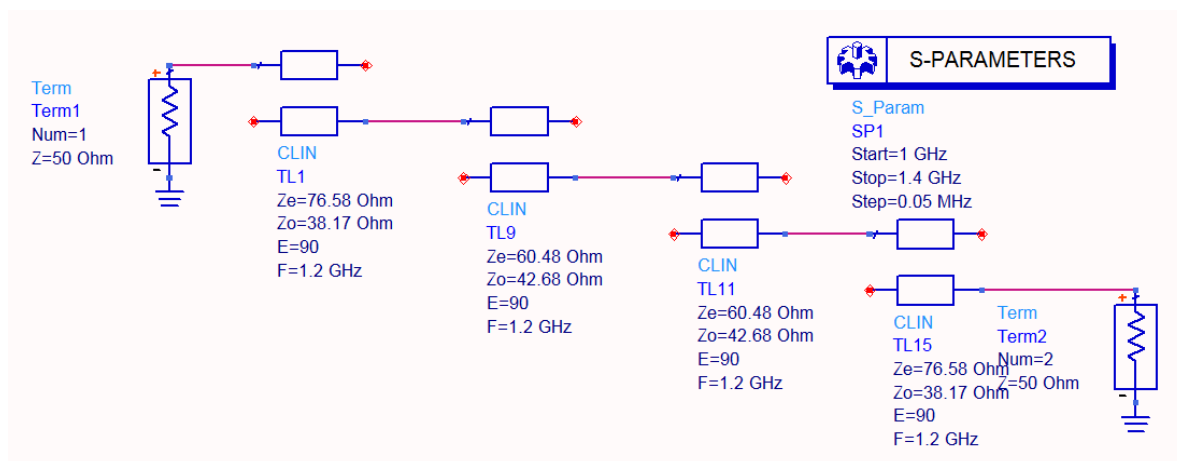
Term
Term1
Num=1
Z=50 Ohm

CLIN
TL1
Ze=76.58 Ohm
Zo=38.17 Ohm
E=90
F=1.2 GHz

CLIN
TL9
Ze=60.48 Ohm
Zo=42.68 Ohm
E=90
F=1.2 GHz

CLIN
TL11
Ze=60.48 Ohm
Zo=42.68 Ohm
E=90
F=1.2 GHz

S-PARAMETERS

S_Param
SP1
Start=1 GHz
Stop=1.4 GHz
Step=0.05 MHz

CLIN
TL15
Ze=76.58 Ohm
Zo=38.17 Ohm
E=90
F=1.2 GHz

Term
Term2
Num=2
Z=50 Ohm